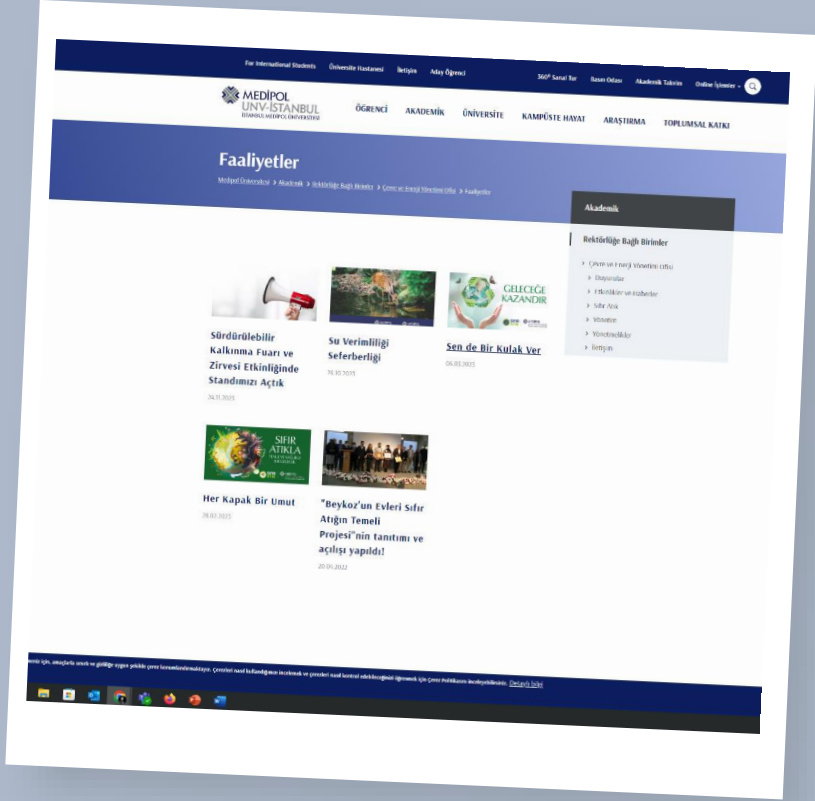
For International Students Üniversite Hastanesi İletişim Aday Öğrenci 360° Sanal Tur Basın Odası Akademik Takvim Online İşlemler

MEDİPOL UNV-İSTANBUL İSTANBUL MEDİPOL ÜNİVERSİTESİ

ÖĞRENCİ AKADEMİK ÜNİVERSİTE KAMPÜSTE HAYAT ARAŞTIRMA TOPLUMSAL KATKI

Faaliyetler

Medipol Üniversitesi > Akademik > Rektörlüğe Bağlı Birimler > Çevre ve Enerji Yönetimi Ofisi > Faaliyetler

Akademik

Rektörlüğe Bağlı Birimler

Çevre ve Enerji Yönetimi Ofisi
Duyurular
Etkinlikler ve Haberler
Sıfır Atık
Yönetim
Yönetmelikler
İletişim

Sürdürülebilir Kalkınma Fuarı ve Zirvesi Etkinliğinde Standımızı Açtık
24.11.2023

Su Verimliliği Seferberliği
24.10.2023

GELECEĞE KAZANDIR
Sen de Bir Kulak Ver
06.03.2023

SIFIR ATIKLA
Her Kapak Bir Umut
28.03.2023

"Beykoz'un Evleri Sıfır Atığın Temeli Projesi"nin tanıtımı ve açılışı yapıldı!
20.01.2023

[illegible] için, amaçlarla sınırlı ve gizliliğe uygun şekilde çerez kullanılmaktayız. Çerezleri nasıl kullandığımızı incelemek ve çerezleri nasıl kontrol edebileceğinizi öğrenmek için Çerez Politikasını inceleyebilirsiniz. Detaylı bilgi